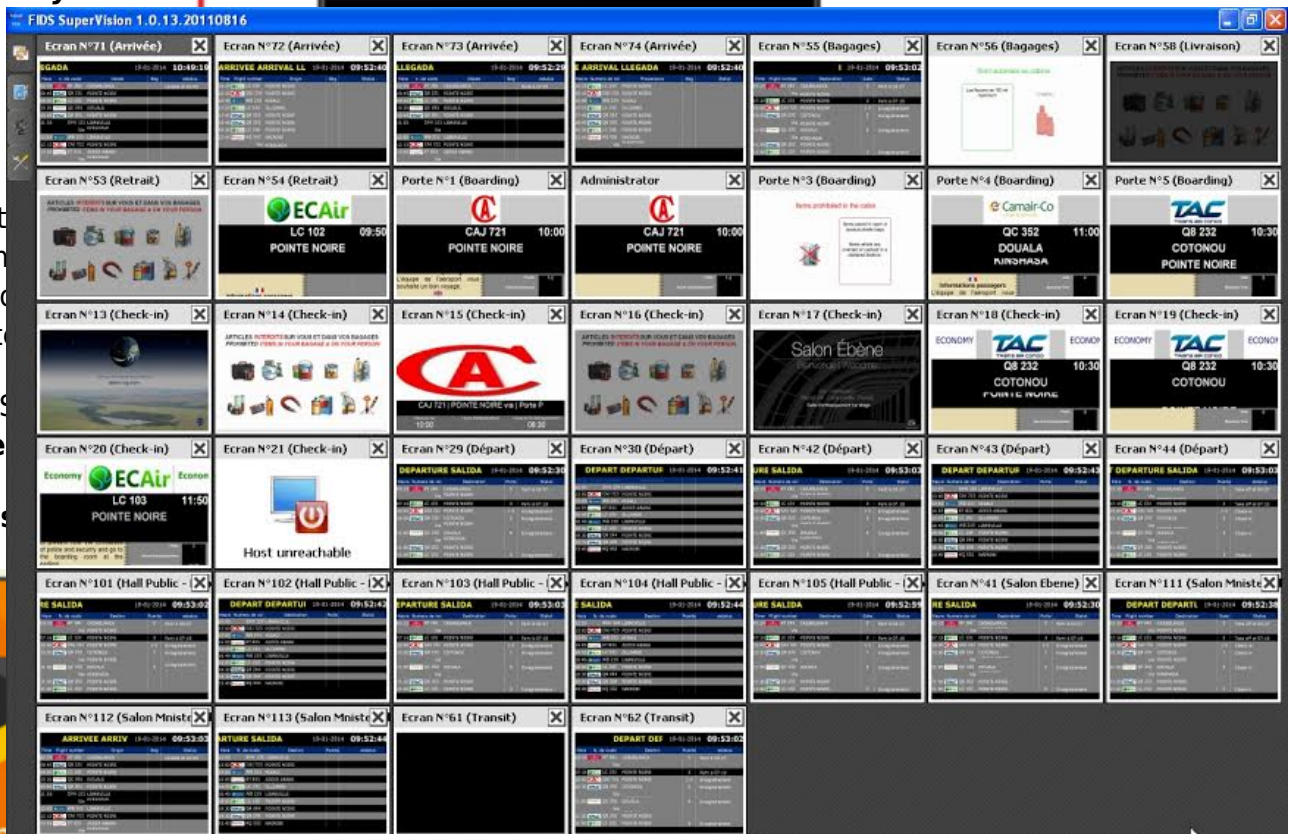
FIDS SuperVision 1.0.13.20110816

Ecran N°71 (Arrivée)
SGADA 10:49:10

Ecran N°72 (Arrivée)
ARRIVEE ARRIVAL LL 09:52:40

Ecran N°73 (Arrivée)
LLEGADA 09:52:29

Ecran N°74 (Arrivée)
E ARRIVAL LLEGADA 09:52:40

Ecran N°55 (Bagages)
09:53:02

Ecran N°56 (Bagages)

Ecran N°58 (Livraison)

Ecran N°53 (Retrait)
ARTICLES INTERDITS SUR VOUS ET DANS VOS BAGAGES
PROHIBITED ITEMS IN YOUR BAGAGE & ON YOUR PERSON

Ecran N°54 (Retrait)
ECAir
LC 102 09:50
POINTE NOIRE

Porte N°1 (Boarding)
CAJ 721 10:00
POINTE NOIRE

Administrator
CAJ 721 10:00
POINTE NOIRE

Porte N°3 (Boarding)
Items prohibited in the cabin

Porte N°4 (Boarding)
Camair-Co
QC 352 11:00
DOUALA
KINSHASA

Porte N°5 (Boarding)
TAC
Q8 232 10:30
COTONOU
POINTE NOIRE

Ecran N°13 (Check-in)

Ecran N°14 (Check-in)
ARTICLES INTERDITS SUR VOUS ET DANS VOS BAGAGES
PROHIBITED ITEMS IN YOUR BAGAGE & ON YOUR PERSON

Ecran N°15 (Check-in)
CAJ 721 | POINTE NOIRE via | Porte P
10:00 08:30

Ecran N°16 (Check-in)
ARTICLES INTERDITS SUR VOUS ET DANS VOS BAGAGES
PROHIBITED ITEMS IN YOUR BAGAGE & ON YOUR PERSON

Ecran N°17 (Check-in)
Salon Ébène

Ecran N°18 (Check-in)
ECONOMY TAC ECONO
Q8 232 10:30
COTONOU
POINTE NOIRE

Ecran N°19 (Check-in)
ECONOMY TAC ECONO
Q8 232 10:30
COTONOU

Ecran N°20 (Check-in)
Economy ECAir Econom
LC 103 11:50
POINTE NOIRE

Ecran N°21 (Check-in)
Host unreachable

Ecran N°29 (Départ)
DEPARTURE SALIDA 09:52:30

Ecran N°30 (Départ)
DEPART DEPARTUR 09:52:41

Ecran N°42 (Départ)
URE SALIDA 09:53:03

Ecran N°43 (Départ)
DEPART DEPARTUR 09:52:43

Ecran N°44 (Départ)
DEPARTURE SALIDA 09:53:03

Ecran N°101 (Hall Public -
RE SALIDA 09:53:02

Ecran N°102 (Hall Public -
DEPART DEPARTUI 09:52:42

Ecran N°103 (Hall Public -
EPARTURE SALIDA 09:53:03

Ecran N°104 (Hall Public -
SALIDA 09:52:44

Ecran N°105 (Hall Public -
URE SALIDA 09:52:59

Ecran N°41 (Salon Ebene)
RE SALIDA 09:52:30

Ecran N°111 (Salon Mniste
DEPART DEPARTL 09:52:38

Ecran N°112 (Salon Mniste
ARRIVEE ARRIV 09:53:03

Ecran N°113 (Salon Mniste
ARTURE SALIDA 09:52:44

Ecran N°61 (Transit)

Ecran N°62 (Transit)
DEPART DEF 09:53:02